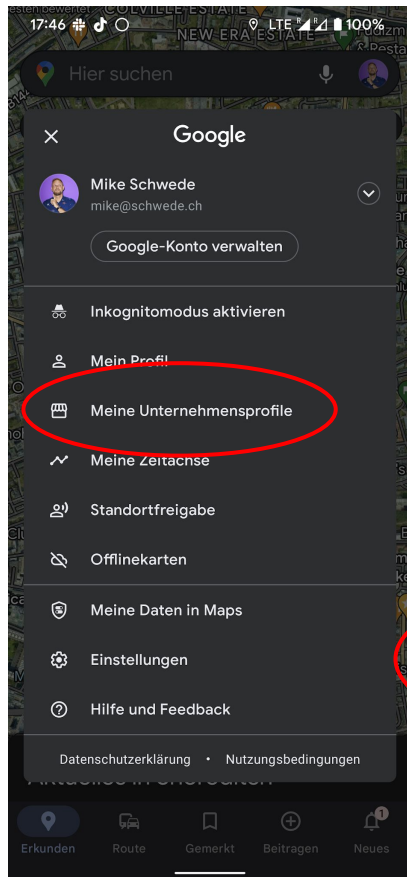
17:46 LTE 100%

COLVILLE ESTATE
NEW ERA ESTATE

Hier suchen

Google

Mike Schwede
mike@schwede.ch

Google-Konto verwalten

Inkognitomodus aktivieren

Mein Profil

Meine Unternehmensprofile

Meine Zeitachse

Standortfreigabe

Offlinekarten

Meine Daten in Maps

Einstellungen

Hilfe und Feedback

Datenschutzerklärung • Nutzungsbedingungen

Erkunden Route Gemerkt Beitragen Neues